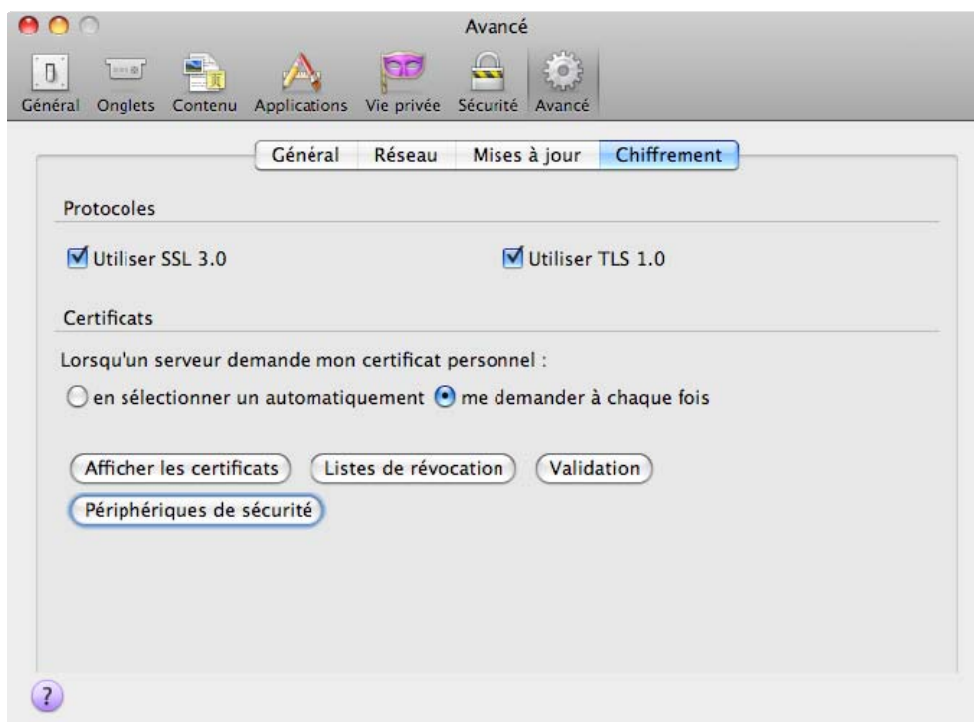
Avancé

Général Onglets Contenu Applications Vie privée Sécurité Avancé

Général Réseau Mises à jour Chiffrement

Protocoles

Utiliser SSL 3.0

Utiliser TLS 1.0

Certificats

Lorsqu'un serveur demande mon certificat personnel :

en sélectionner un automatiquement me demander à chaque fois

Afficher les certificats Listes de révocation Validation

Périphériques de sécurité

?